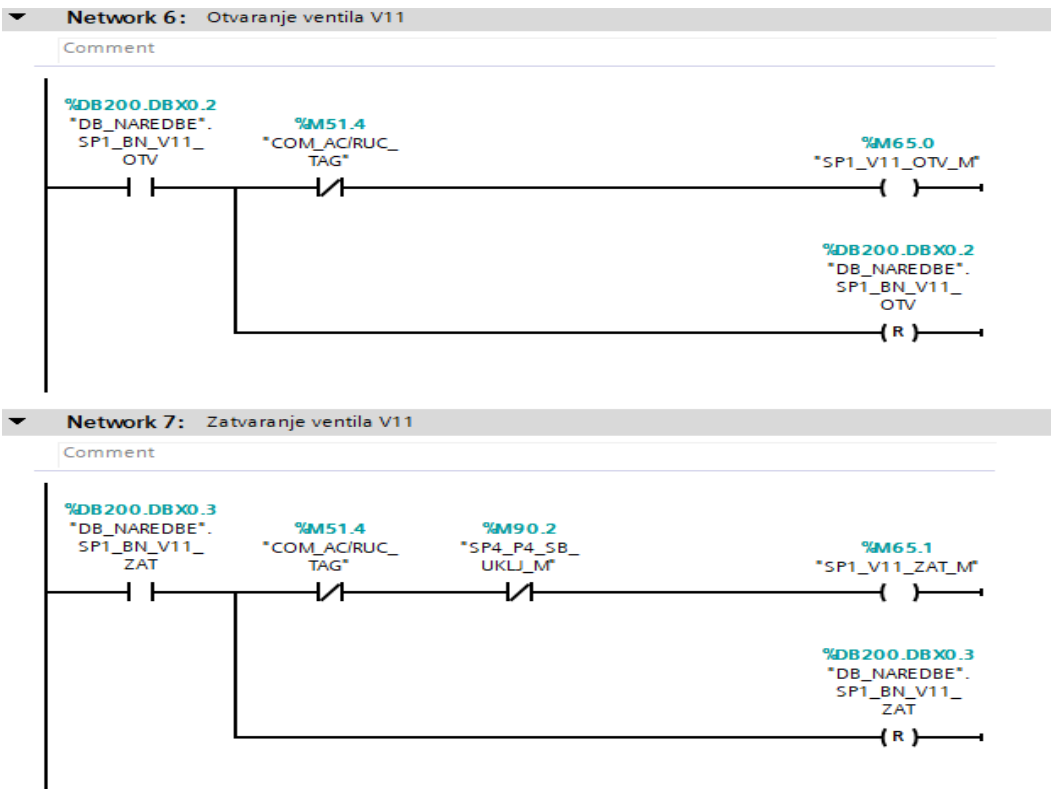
Network 6: Otvaranje ventila V11

Comment

%DB200.DBX0.2
"DB_NAREDBE".
SP1_BN_V11_
OTV

%M51.4
"COM_AC/RUC_
TAG"

%M65.0
"SP1_V11_OTV_M"

%DB200.DBX0.2
"DB_NAREDBE".
SP1_BN_V11_
OTV

R

Network 7: Zatvaranje ventila V11

Comment

%DB200.DBX0.3
"DB_NAREDBE".
SP1_BN_V11_
ZAT

%M51.4
"COM_AC/RUC_
TAG"

%M90.2
"SP4_P4_SB_
UKLJ_M"

%M65.1
"SP1_V11_ZAT_M"

%DB200.DBX0.3
"DB_NAREDBE".
SP1_BN_V11_
ZAT

R